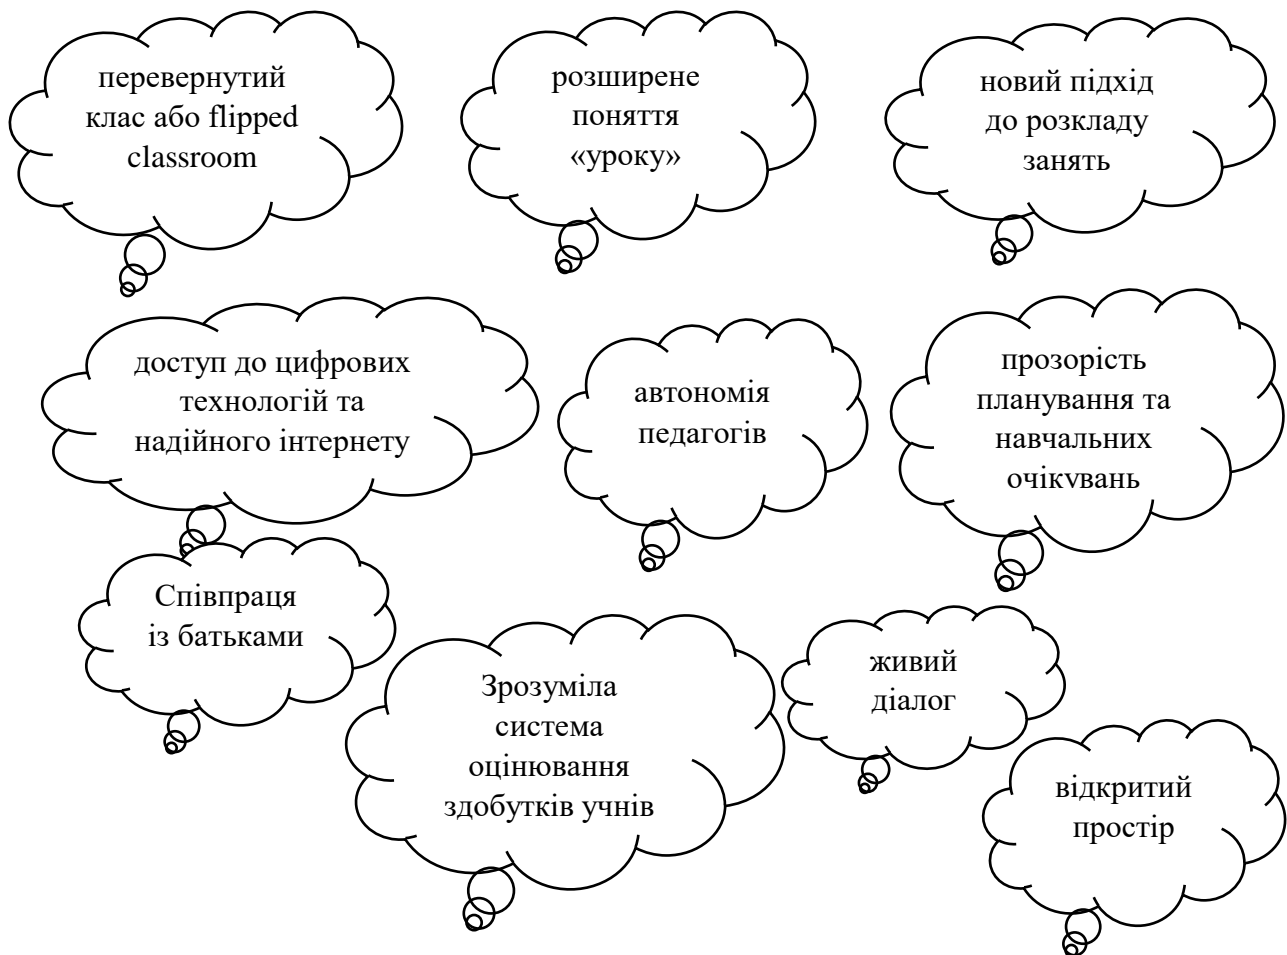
перевернутий клас або flipped classroom

розширене поняття «уроку»

новий підхід до розкладу занять

доступ до цифрових технологій та надійного інтернету

автономія педагогів

прозорість планування та навчальних очікувань

Співпраця із батьками

Зрозуміла система оцінювання здобутків учнів

живий діалог

відкритий простір